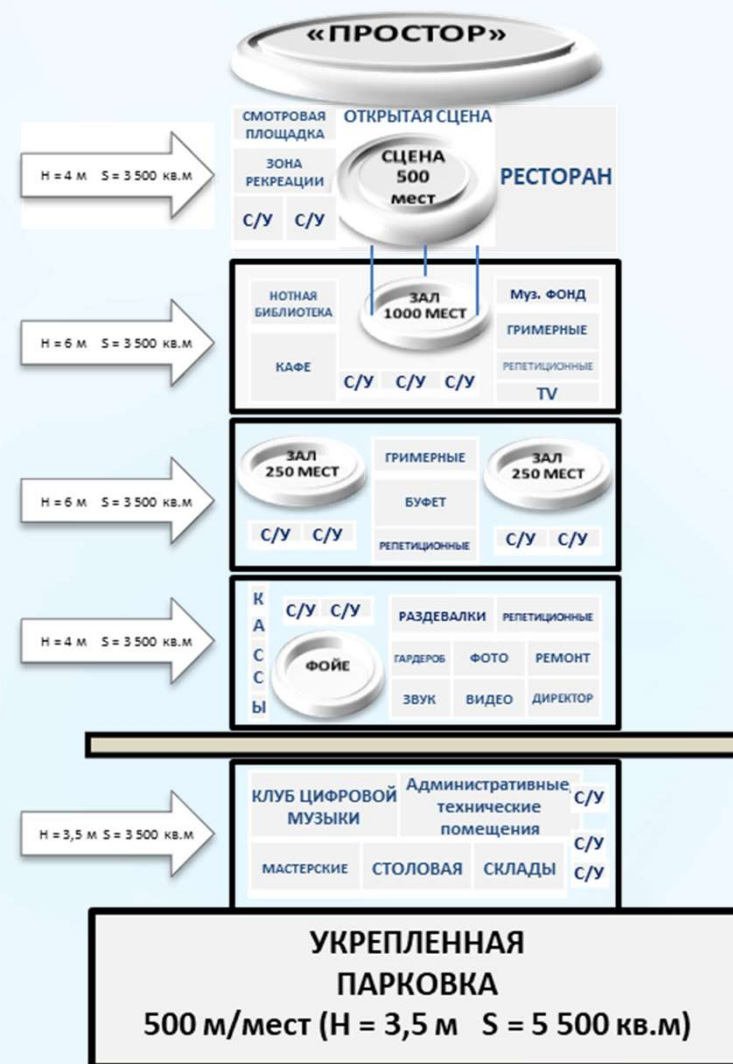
«ПРОСТОР»

H = 4 м S = 3 500 кв.м

СМОТРОВАЯ ПЛОЩАДКА
ОТКРЫТАЯ СЦЕНА
ЗОНА РЕКРЕАЦИИ
СЦЕНА 500 мест
РЕСТОРАН
С/У С/У

H = 6 м S = 3 500 кв.м

НОТНАЯ БИБЛИОТЕКА
ЗАЛ 1000 МЕСТ
Муз. ФОНД
ГРИМЕРНЫЕ
КАФЕ
РЕПЕТИЦИОННЫЕ
С/У С/У С/У
TV

H = 6 м S = 3 500 кв.м

ЗАЛ 250 МЕСТ
ГРИМЕРНЫЕ
ЗАЛ 250 МЕСТ
БУФЕТ
С/У С/У
РЕПЕТИЦИОННЫЕ
С/У С/У

H = 4 м S = 3 500 кв.м

К А С С Ы
С/У С/У
РАЗДЕВАЛКИ
РЕПЕТИЦИОННЫЕ
ФОЙЕ
ГАРДЕРОБ
ФОТО
РЕМОНТ
ЗВУК
ВИДЕО
ДИРЕКТОР

H = 3,5 м S = 3 500 кв.м

КЛУБ ЦИФРОВОЙ МУЗЫКИ
Административные, технические помещения
С/У
С/У
МАСТЕРСКИЕ
СТОЛОВАЯ
СКЛАДЫ
С/У

УКРЕПЛЕННАЯ ПАРКОВКА
500 м/мест (H = 3,5 м S = 5 500 кв.м)